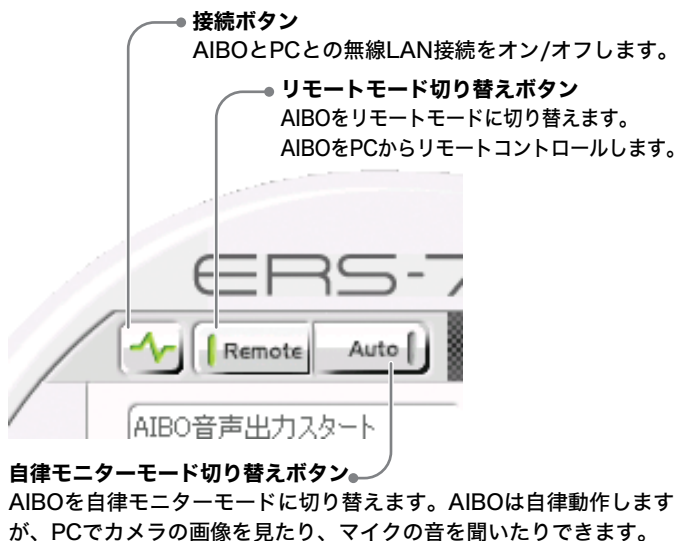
接続ボタン
AIBOとPCとの無線LAN接続をオン/オフします。

リモートモード切り替えボタン
AIBOをリモートモードに切り替えます。
AIBOをPCからリモートコントロールします。

ERS-7

Remote

Auto

AIBO音声出力スタート

自律モニターモード切り替えボタン
AIBOを自律モニターモードに切り替えます。AIBOは自律動作しますが、PCでカメラの画像を見たり、マイクの音を聞いたりできます。